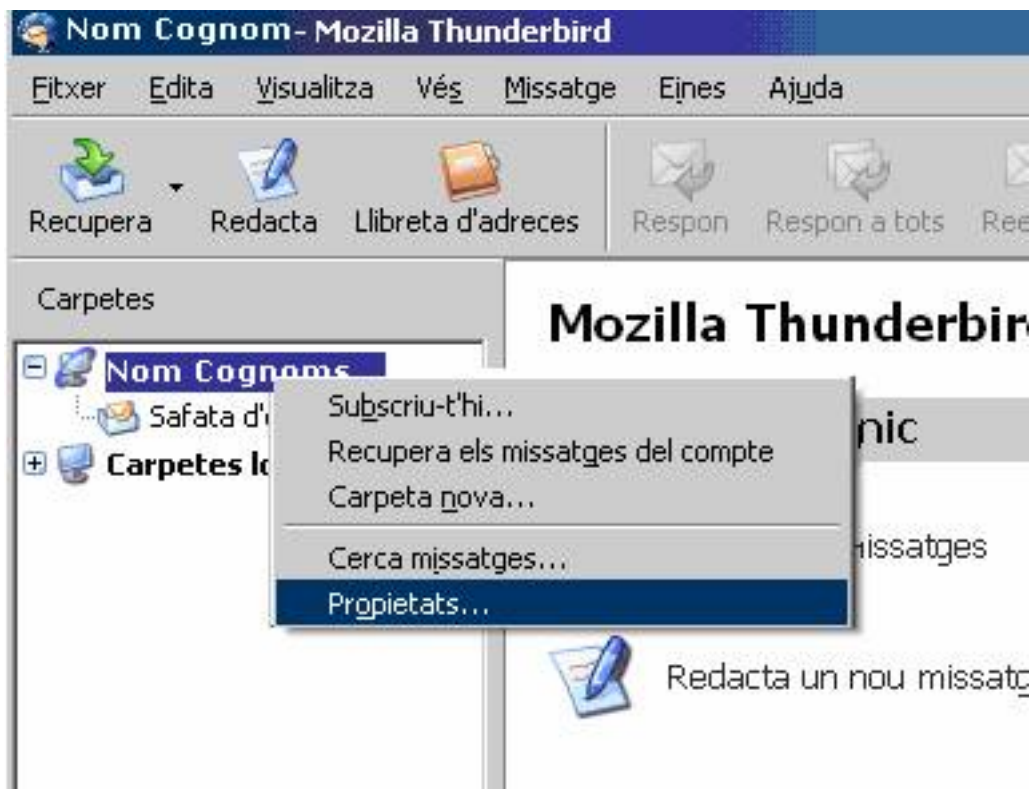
Nom Cognom- Mozilla Thunderbird

Fitxer Edita Visualitza Vés Missatge Eines Ajuda

Recupera Redacta Llibreta d'adreces Respon Respon a tots Ree

Carpetes

Mozilla Thunderbir

Nom Cognoms
Safata d'
Carpetes lo

Subscriu-t'hi...
Recupera els missatges del compte
Carpeta nova...
Cerca missatges...
Propietats...

nic

issatges

Redacta un nou missatg